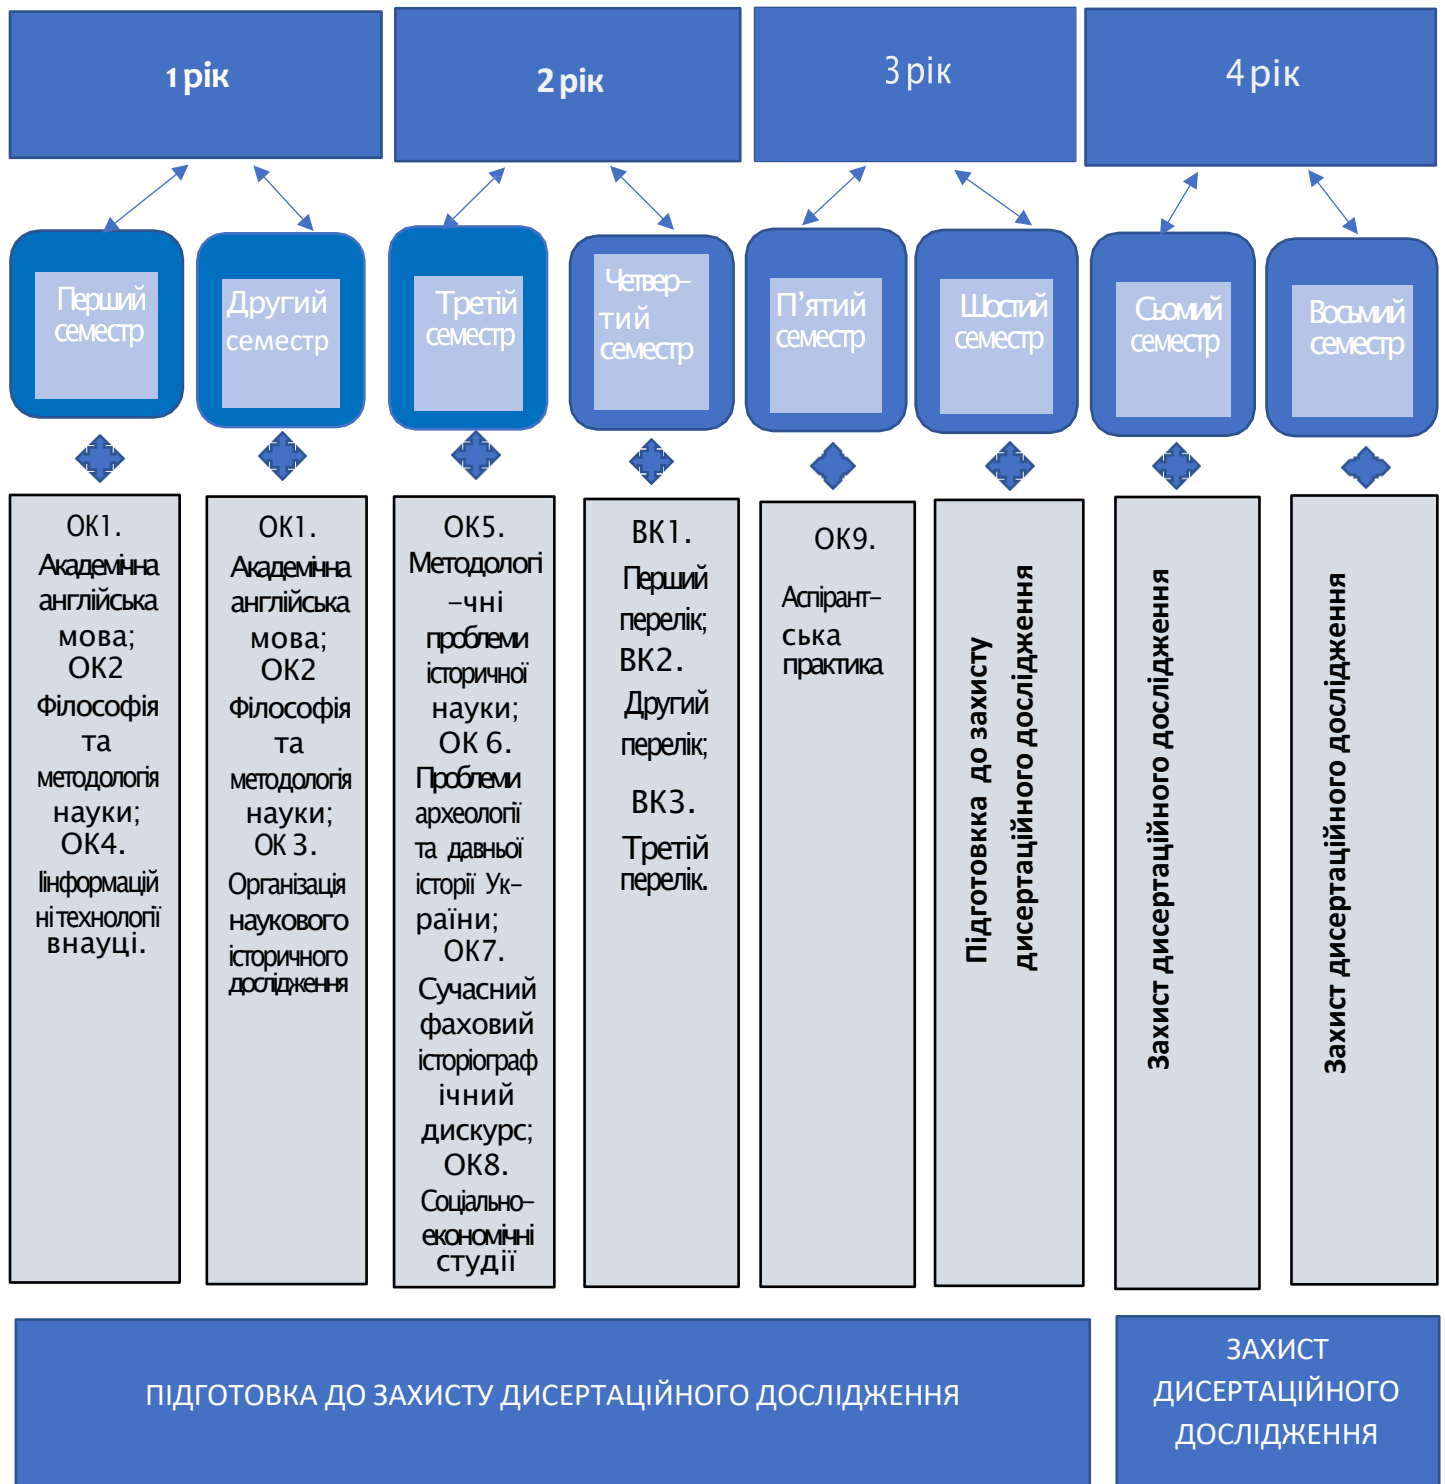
1 рік

2 рік

3 рік

4 рік

Перший семестр

Другий семестр

Третій семестр

Четвертий семестр

П'ятий семестр

Шостий семестр

Сьомий семестр

Восьмий семестр

ОК1. Академічна англійська мова; ОК2 Філософія та методологія науки; ОК4. Інформаційні технології в науці.

ОК1. Академічна англійська мова; ОК2 Філософія та методологія науки; ОК 3. Організація наукового історичного дослідження

ОК5. Методологічні проблеми історичної науки; ОК 6. Проблеми археології та давньої історії України; ОК7. Сучасний фаховий історіографічний дискурс; ОК8. Соціально-економічні студії

ВК1. Перший перелік; ВК2. Другий перелік; ВК3. Третій перелік.

ОК9. Аспірантська практика

Підготовка до захисту дисертаційного дослідження

Захист дисертаційного дослідження

Захист дисертаційного дослідження

ПІДГОТОВКА ДО ЗАХИСТУ ДИСЕРТАЦІЙНОГО ДОСЛІДЖЕННЯ

ЗАХИСТ ДИСЕРТАЦІЙНОГО ДОСЛІДЖЕННЯ